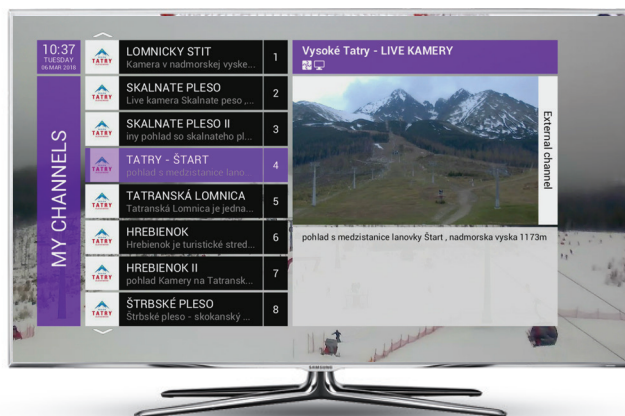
10:37
TUESDAY
06 MAR 2018

MY CHANNELS

TATRY LOMNICKY STIT
Kamera v nadmorskej vyske...
1

TATRY SKALNATE PLESO
Live kamera Skalnate peso ,...
2

TATRY SKALNATE PLESO II
iny pohlad so skalnateho pl...
3

TATRY TATRY - ŠTART
pohlad s medzistanice lano...
4

TATRY TATRANSKÁ LOMNICA
Tatranská Lomnica je jedna...
5

TATRY HREBIENOK
Hrebienok je turistické stred...
6

TATRY HREBIENOK II
pohlad Kamery na Tatransk...
7

TATRY ŠTRBSKÉ PLESO
Štrbské pleso - skokanský ...
8

Vysoké Tatry - LIVE KAMERY

External channel

pohlad s medzistanice lanovky Štart , nadmorska vyska 1173m

SAMSUNG